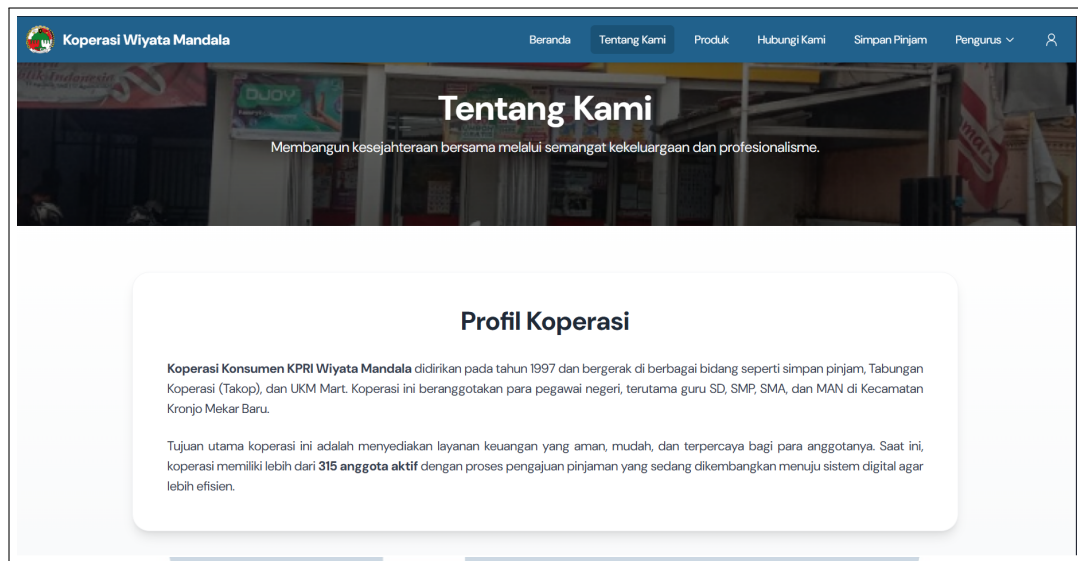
Koperasi Wiyata Mandala

Beranda Tentang Kami Produk Hubungi Kami Simpan Pinjam Pengurus

Tentang Kami

Membangun kesejahteraan bersama melalui semangat kekeluargaan dan profesionalisme.

Profil Koperasi

Koperasi Konsumen KPRI Wiyata Mandala didirikan pada tahun 1997 dan bergerak di berbagai bidang seperti simpan pinjam, Tabungan Koperasi (Takop), dan UKM Mart. Koperasi ini beranggotakan para pegawai negeri, terutama guru SD, SMP, SMA, dan MAN di Kecamatan Kronjo Mekar Baru.

Tujuan utama koperasi ini adalah menyediakan layanan keuangan yang aman, mudah, dan terpercaya bagi para anggotanya. Saat ini, koperasi memiliki lebih dari 315 anggota aktif dengan proses pengajuan pinjaman yang sedang dikembangkan menuju sistem digital agar lebih efisien.